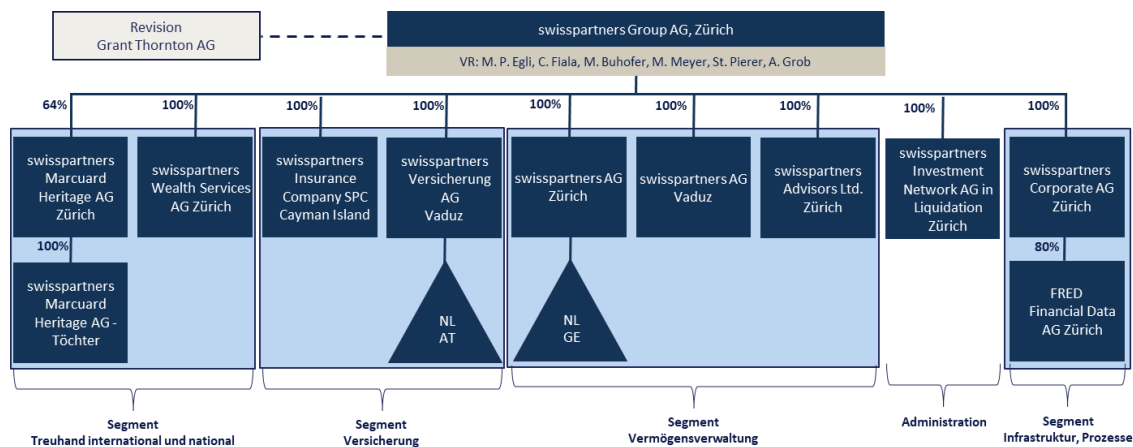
Revision
Grant Thornton AG

swisspartners Group AG, Zürich

VR: M. P. Egli, C. Fiala, M. Buhofer, M. Meyer, St. Pierer, A. Grob

64%

100%

100%

100%

100%

100%

100%

100%

100%

swisspartners Marcuard Heritage AG Zürich

swisspartners Wealth Services AG Zürich

swisspartners Insurance Company SPC Cayman Island

swisspartners Versicherung AG Vaduz

swisspartners AG Zürich

swisspartners AG Vaduz

swisspartners Advisors Ltd. Zürich

swisspartners Investment Network AG in Liquidation Zürich

swisspartners Corporate AG Zürich

100%

80%

swisspartners Marcuard Heritage AG - Töchter

NL
AT

NL
GE

FRED Financial Data AG Zürich

Segment
Treuhand international und national

Segment
Versicherung

Segment
Vermögensverwaltung

Administration

Segment
Infrastruktur, Prozesse